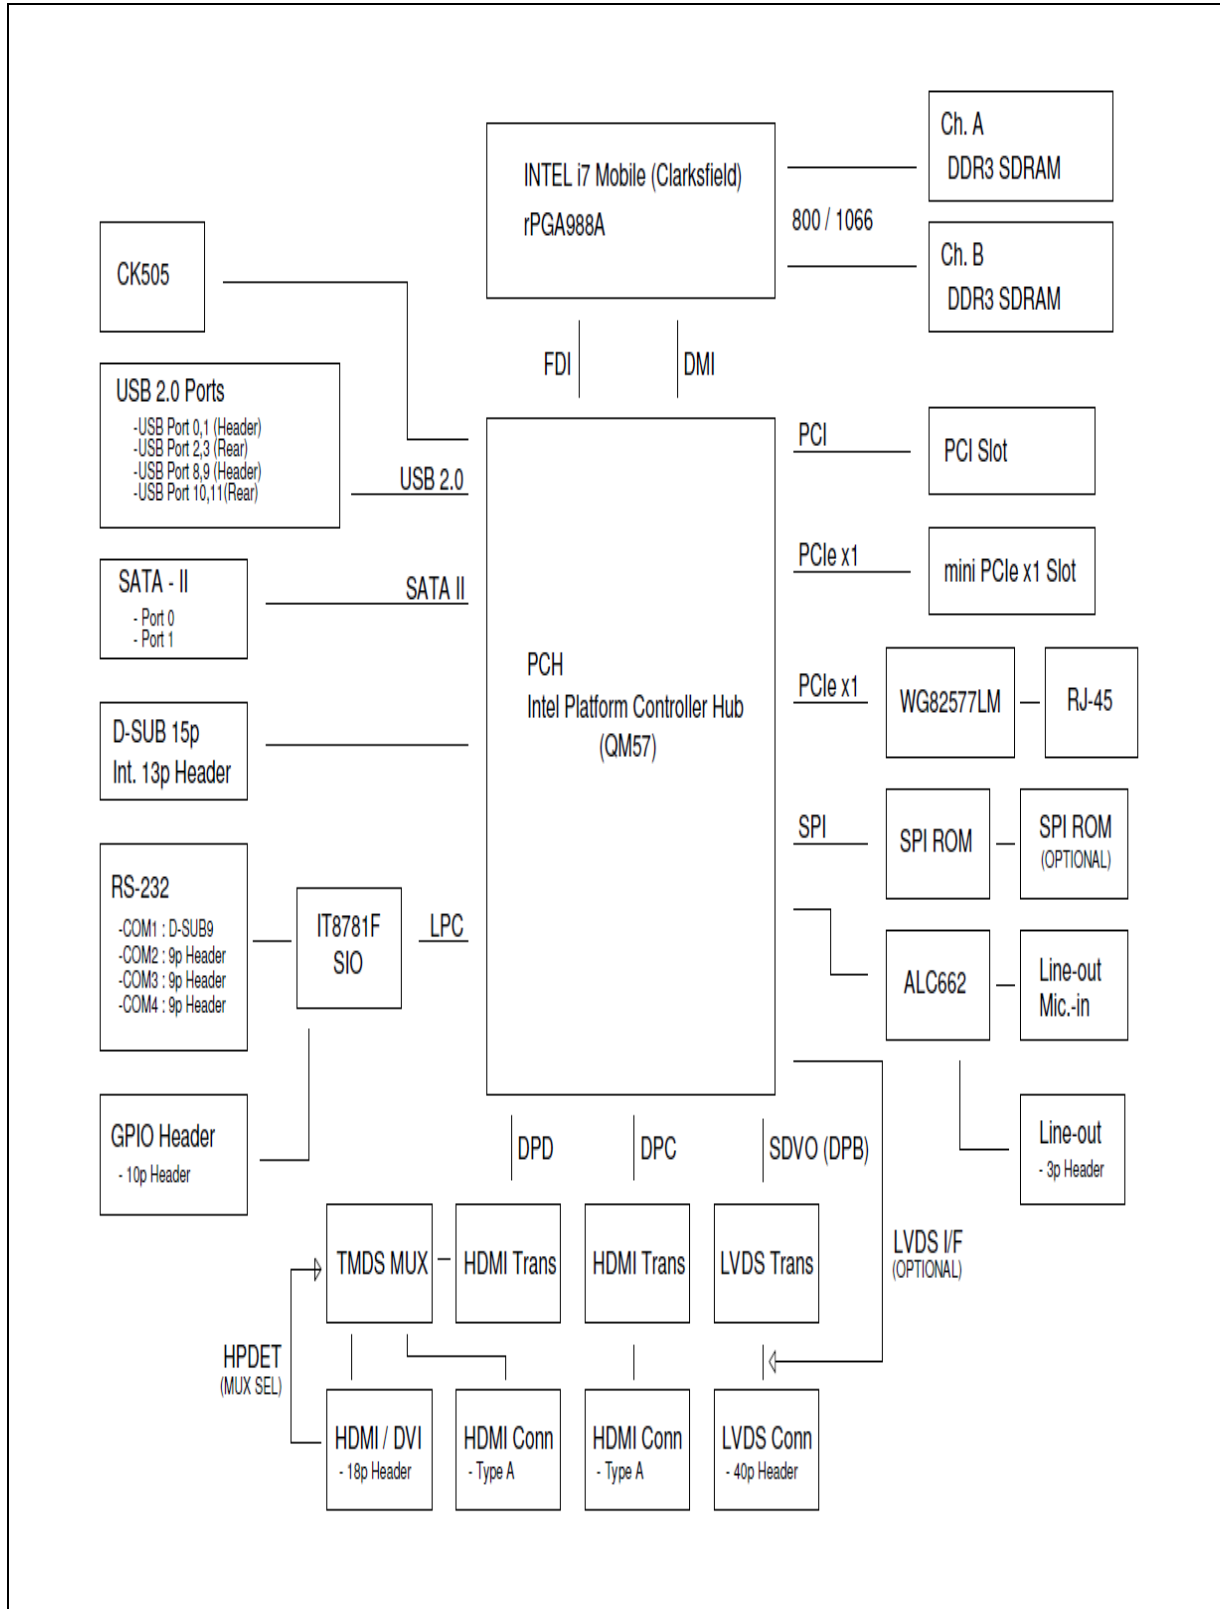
INTEL i7 Mobile (Clarksfield)
rPGA988A

Ch. A
DDR3 SDRAM

800 / 1066

Ch. B
DDR3 SDRAM

CK505

USB 2.0 Ports
-USB Port 0,1 (Header)
-USB Port 2,3 (Rear)
-USB Port 8,9 (Header)
-USB Port 10,11(Rear)

FDI

DMI

USB 2.0

PCI

PCI Slot

PCIe x1

mini PCIe x1 Slot

SATA - II
- Port 0
- Port 1

SATA II

PCH
Intel Platform Controller Hub
(QM57)

PCIe x1

WG82577LM

RJ-45

D-SUB 15p
Int. 13p Header

SPI

SPI ROM

SPI ROM
(OPTIONAL)

RS-232
-COM1 : D-SUB9
-COM2 : 9p Header
-COM3 : 9p Header
-COM4 : 9p Header

IT8781F
SIO

LPC

ALC662

Line-out
Mic.-in

GPIO Header
- 10p Header

DPD

DPC

SDVO (DPB)

Line-out
- 3p Header

TMDS MUX

HDMI Trans

HDMI Trans

LVDS Trans

LVDS I/F
(OPTIONAL)

HPDET
(MUX SEL)

HDMI / DVI
- 18p Header

HDMI Conn
- Type A

HDMI Conn
- Type A

LVDS Conn
- 40p Header